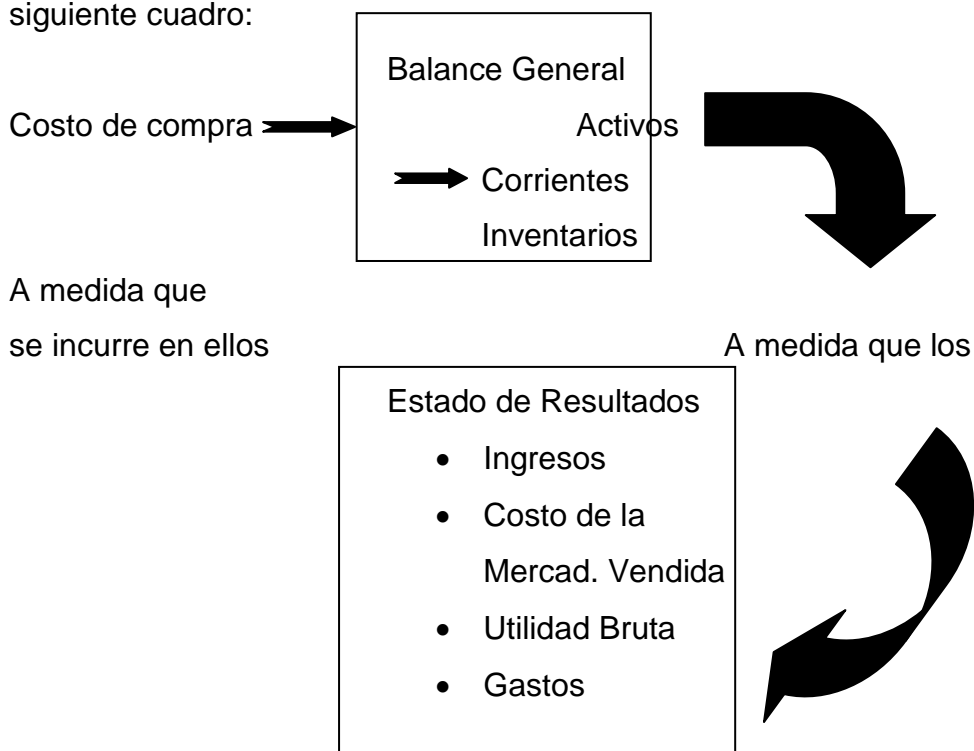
siguiente cuadro:

Balance General

Costo de compra

Activos

Corrientes

Inventarios

A medida que

se incurre en ellos

A medida que los

Estado de Resultados

- Ingresos
- Costo de la Mercad. Vendida
- Utilidad Bruta
- Gastos